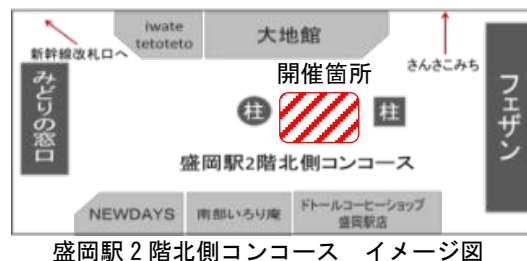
新幹線改札口へ

iwate tetoteto

大地館

さんさこみち

みどりの窓口

開催箇所

柱

柱

フェザン

盛岡駅2階北側コンコース

NEWDAYS

南部いろり庵

ドトールコーヒーショップ 盛岡駅店

盛岡駅 2 階北側コンコース　イメージ図